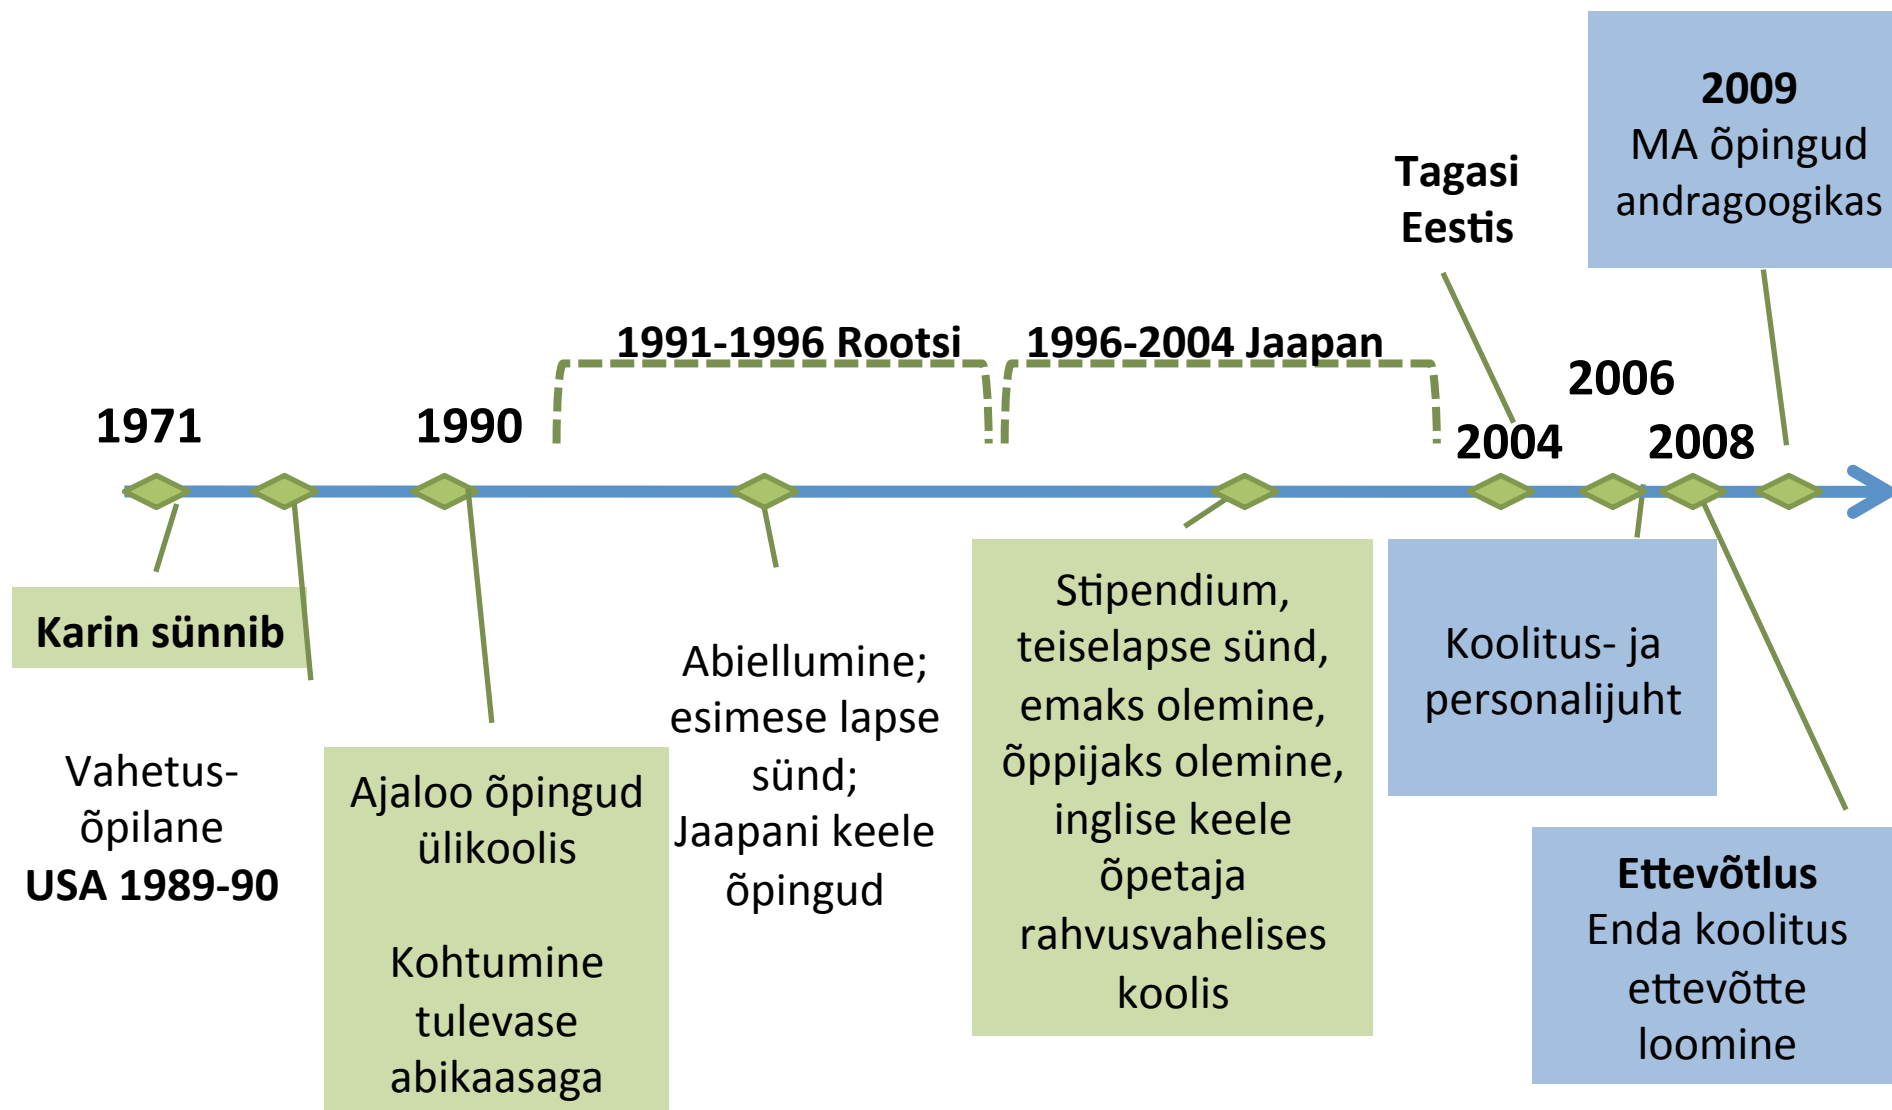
2009
MA õpingud andragoogikas

Tagasi Eestis

1991-1996 Rootsi

1996-2004 Jaapan

2006

1971

1990

2004

2008

Karin sünnib

Vahetus-õpilane
USA 1989-90

Ajaloo õpingud ülikoolis

Kohtumine tulevase abikaasaga

Abiellumine; esimese lapse sünd; Jaapani keele õpingud

Stipendium, teiselapse sünd, emaks olemine, õppijaks olemine, inglise keele õpetaja rahvusvahelises koolis

Koolitus- ja personalijuht

Ettevõtlus
Enda koolitus ettevõtte loomine